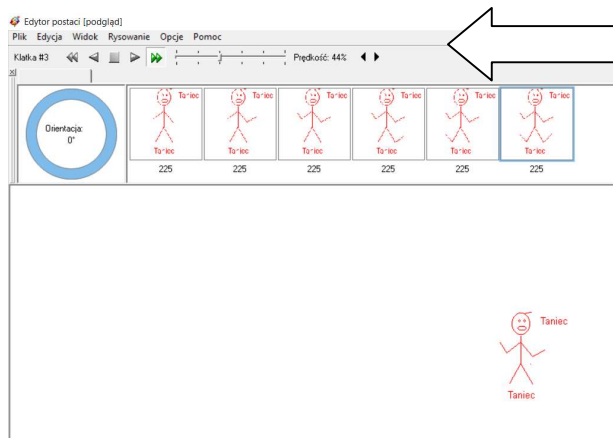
Edytor postaci [podgląd]

Plik Edycja Widok Rysowanie Opcje Pomoc

Klatka #3

Prędkość: 44%

Orientacja: 0°

Taniec
Taniec
225

Taniec
Taniec
225

Taniec
Taniec
225

Taniec
Taniec
225

Taniec
Taniec
225

Taniec
Taniec
225

Taniec
Taniec